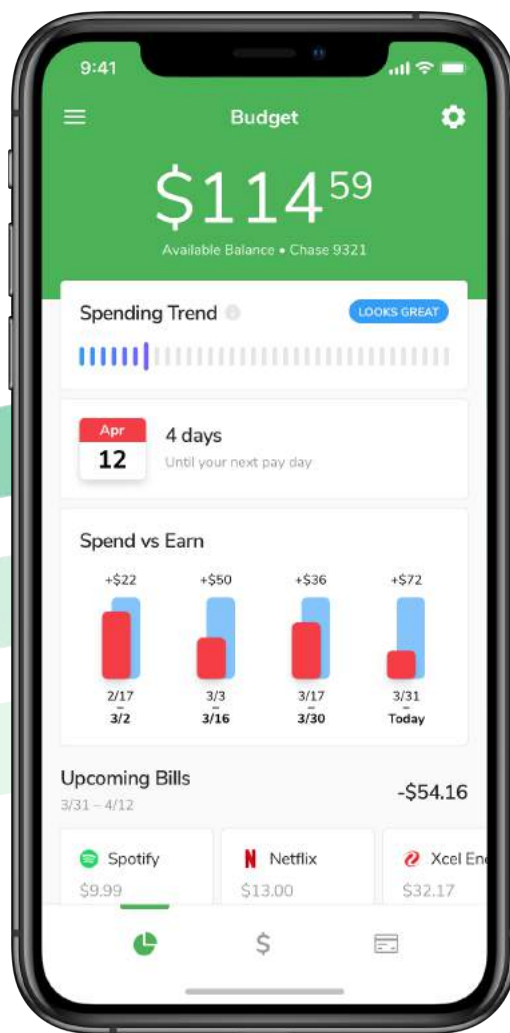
9:41

Budget

$114.59

Available Balance • Chase 9321

Spending Trend

LOOKS GREAT

Apr
12

4 days

Until your next pay day

Spend vs Earn

| +$22 | +$50 | +$36 | +$72 |
|---|---|---|---|
| 2/17 – 3/2 | 3/3 – 3/16 | 3/17 – 3/30 | 3/31 – Today |

Upcoming Bills

3/31 – 4/12

-$54.16

Spotify
$9.99

Netflix
$13.00

Xcel En
$32.17

$